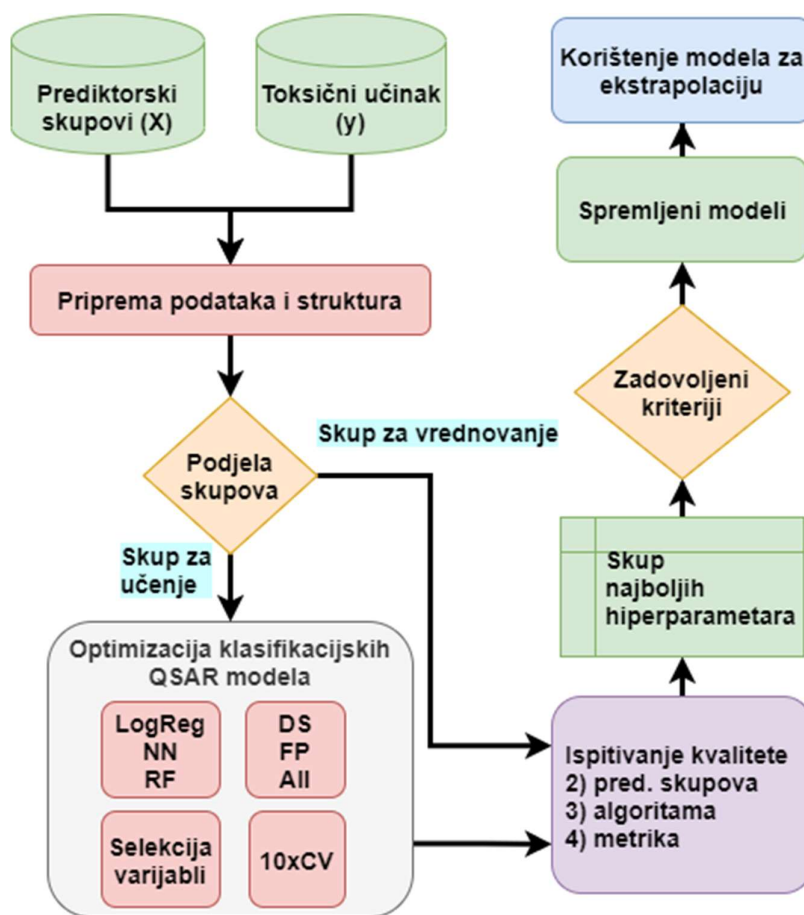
Prediktorski skupovi (X)

Toksični učinak (y)

Priprema podataka i struktura

Podjela skupova

Skup za vrednovanje

Skup za učenje

Optimizacija klasifikacijskih QSAR modela

LogReg NN RF

DS FP All

Selekcija varijabli

10xCV

Ispitivanje kvalitete
2) pred. skupova
3) algoritama
4) metrika

Skup najboljih hiperparametara

Zadovoljeni kriteriji

Spremljeni modeli

Korištenje modela za ekstrapolaciju